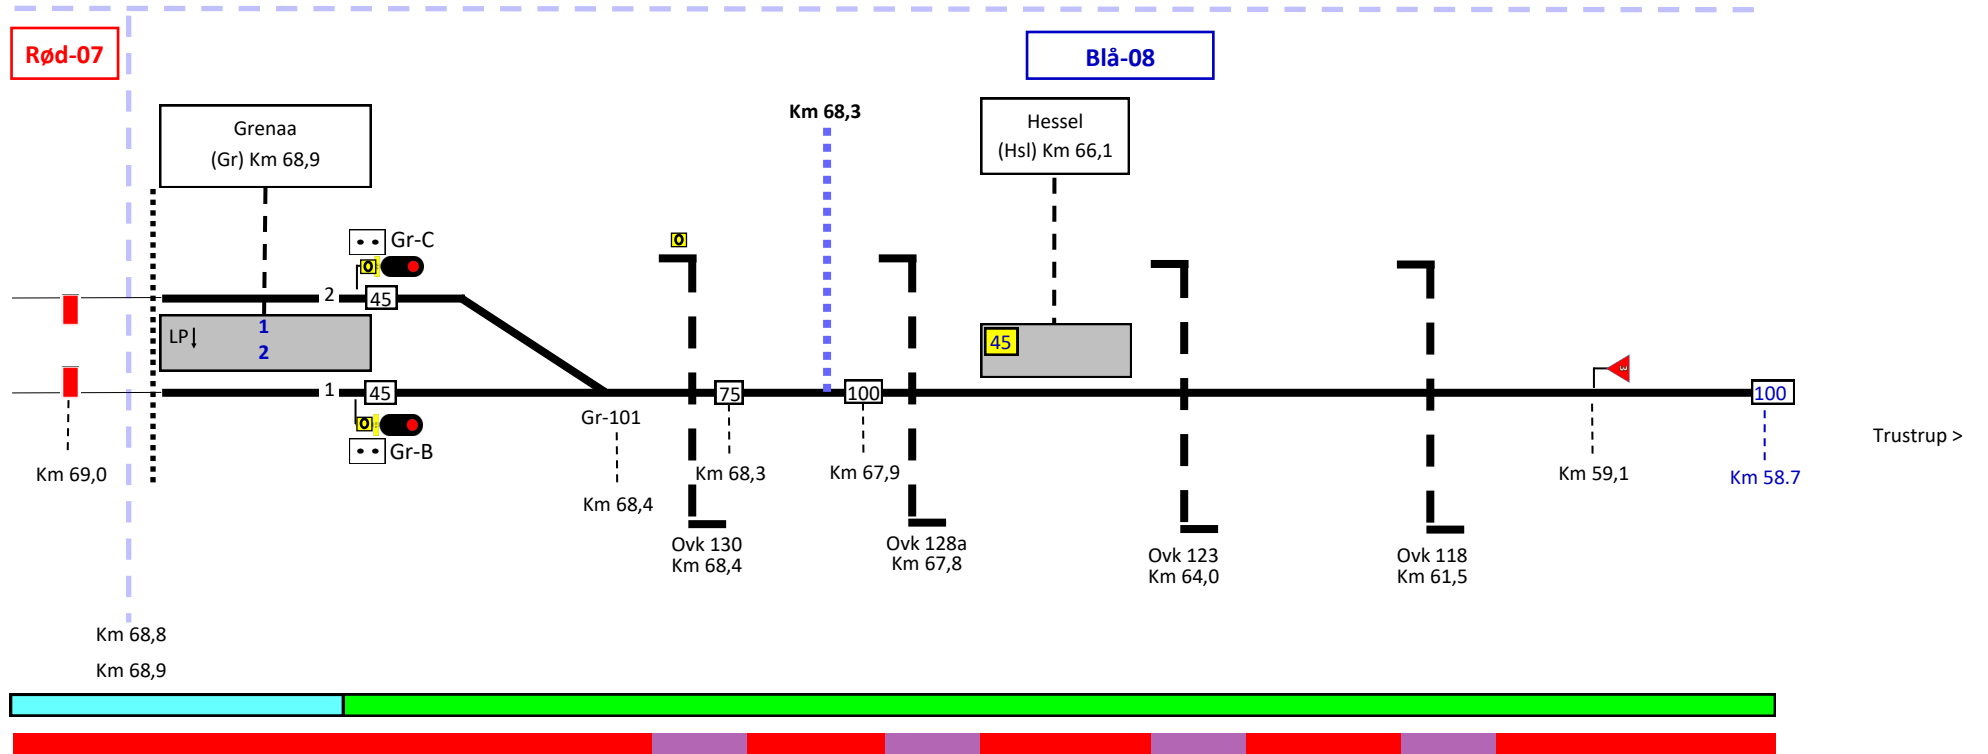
Rød-07

Blå-08

Grenaa
(Gr) Km 68,9

Km 68,3

Hessel
(Hsl) Km 66,1

Gr-C

O

O

2

45

LP

1

2

45

1

45

O

Gr-B

Gr-101

75

100

100

Km 69,0

Km 68,4

Km 68,3

Km 67,9

Km 59,1

Km 58.7

Trustrup >

Ovk 130
Km 68,4

Ovk 128a
Km 67,8

Ovk 123
Km 64,0

Ovk 118
Km 61,5

Km 68,8

Km 68,9